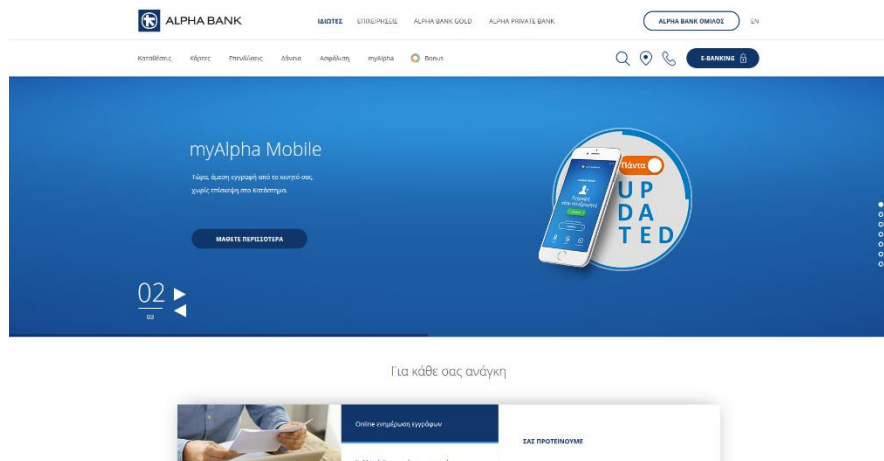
ALPHA BANK

ΙΔΙΩΤΕΣ ΕΠΙΧΕΙΡΗΣΕΙΣ ALPHA BANK GOLD ALPHA PRIVATE BANK

ALPHA BANK ΟΜΙΛΟΣ EN

Καταθέσεις Κάρτες Επενδύσεις Δάνεια Ασφάλιση myAlpha Bonus

E-BANKING

myAlpha Mobile

Τώρα, άμεση εγγραφή από το κινητό σας, χωρίς επίσκεψη στο Κατάστημα.

ΜΑΘΕΤΕ ΠΕΡΙΣΣΟΤΕΡΑ

02

02

Πάντα

UP DA TED

Για κάθε σας ανάγκη

Online ενημέρωση εγγράφων

ΣΑΣ ΠΡΟΤΕΙΝΟΥΜΕ